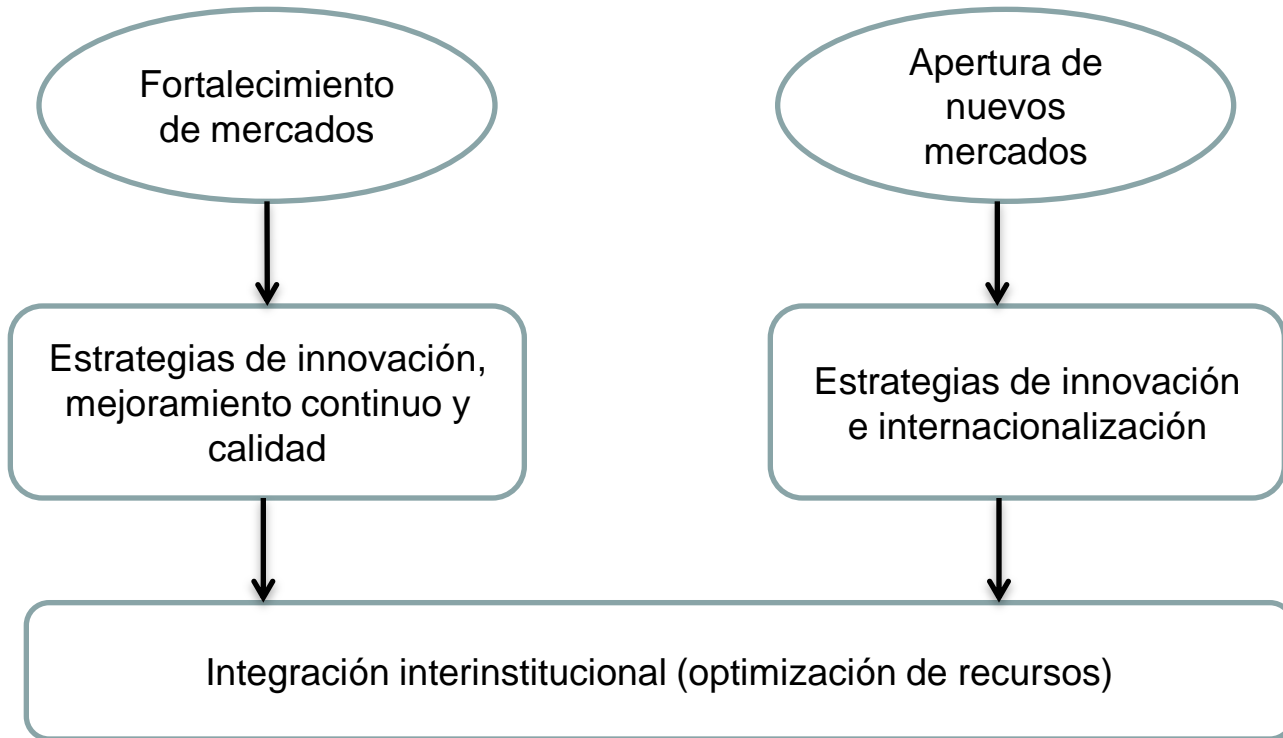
Fortalecimiento de mercados

Apertura de nuevos mercados

Estrategias de innovación, mejoramiento continuo y calidad

Estrategias de innovación e internacionalización

Integración interinstitucional (optimización de recursos)